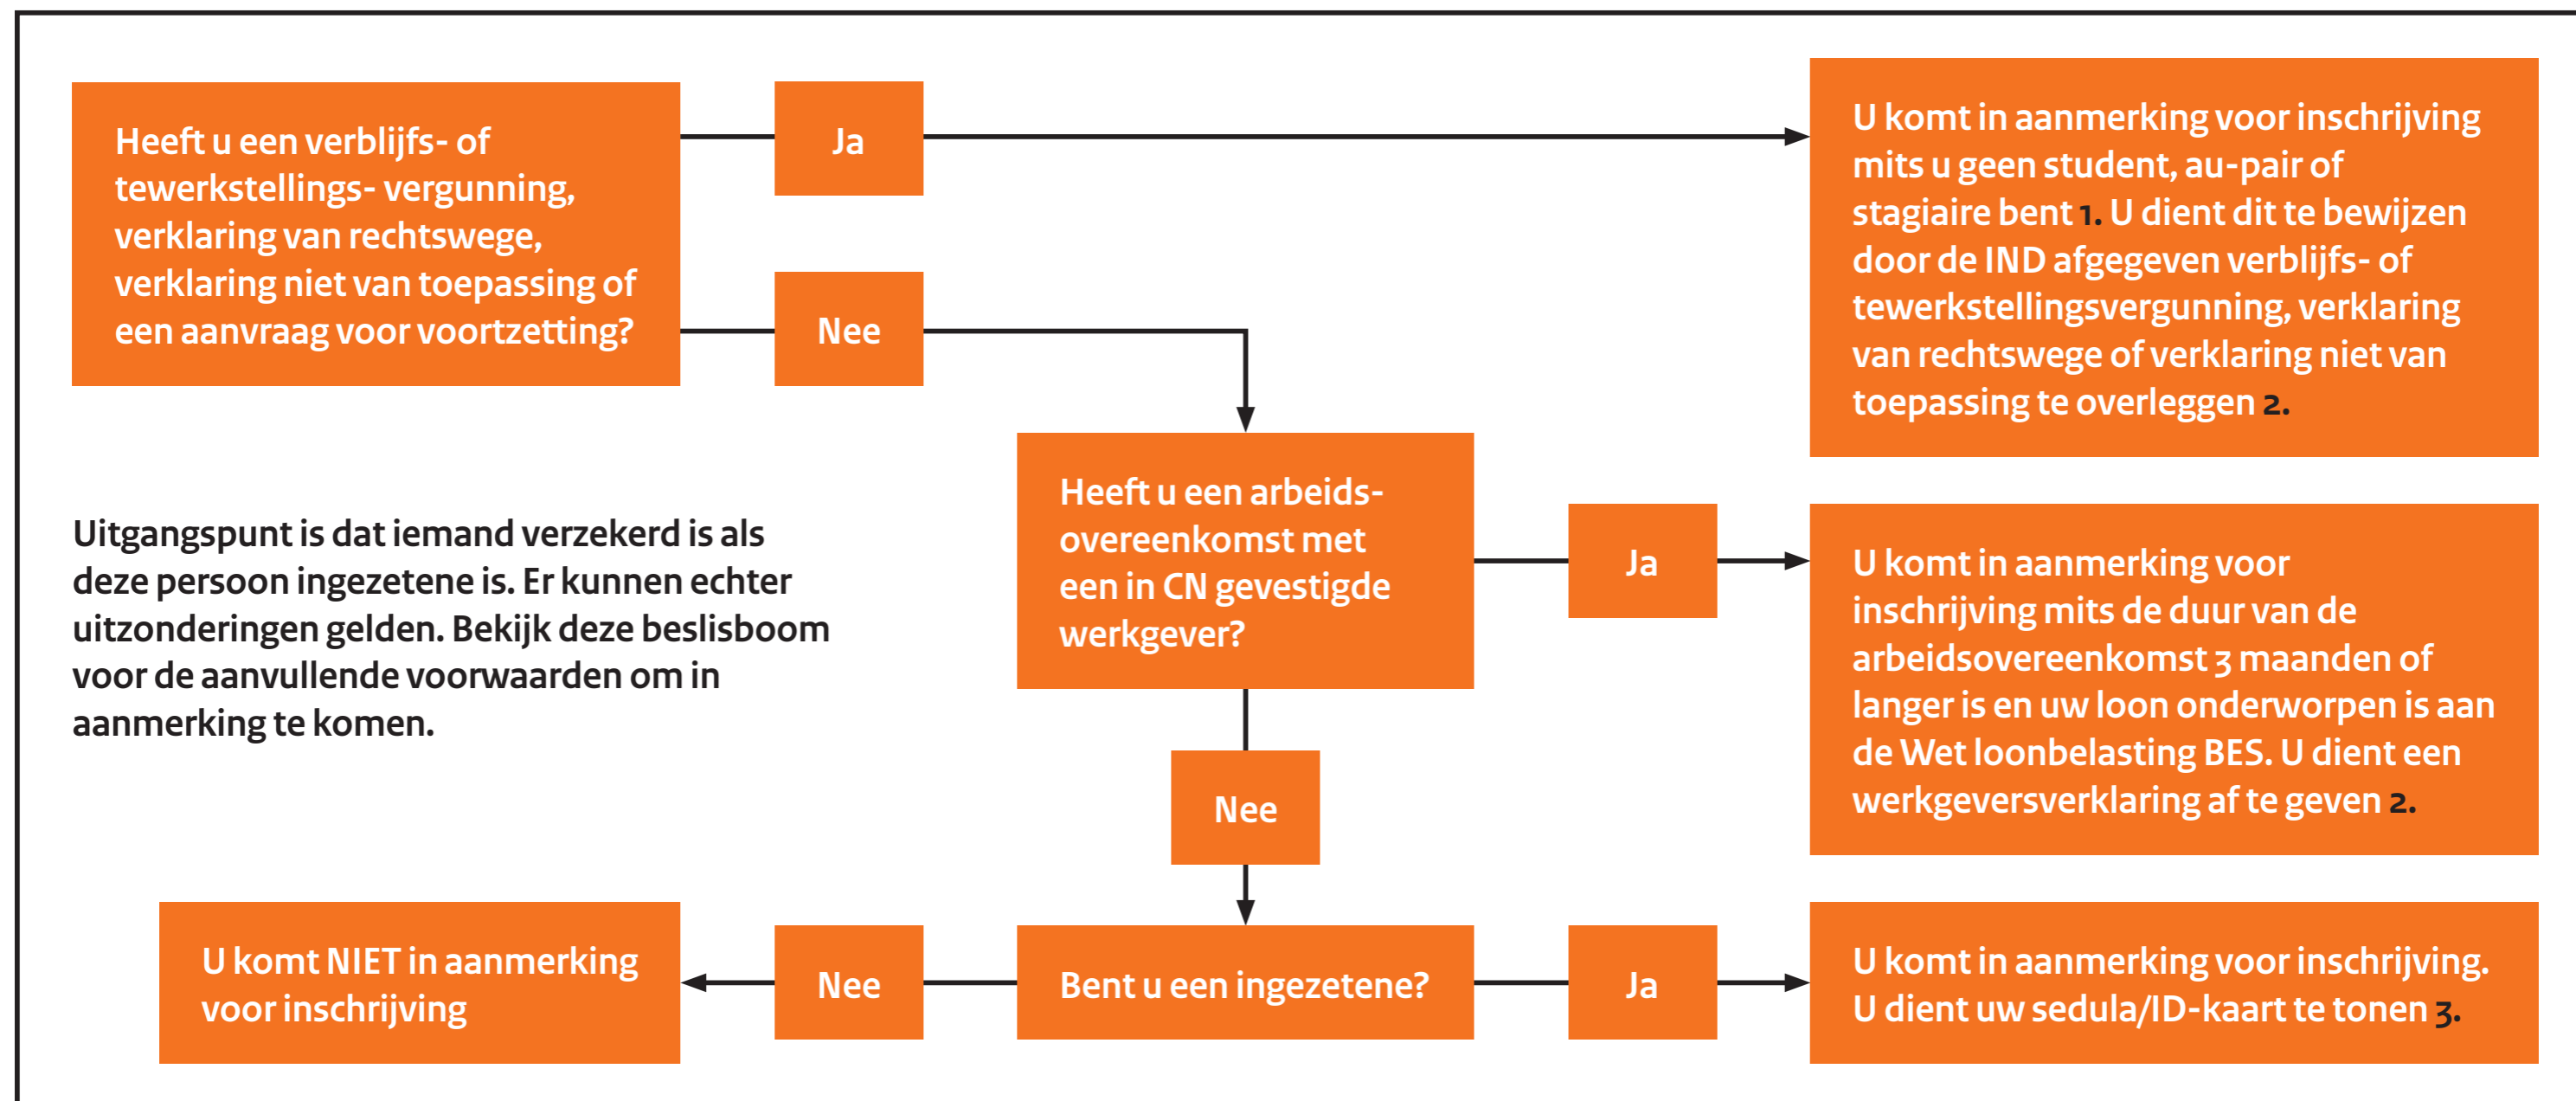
Heeft u een verblijfs- of tewerkstellings- vergunning, verklaring van rechtswege, verklaring niet van toepassing of een aanvraag voor voortzetting?

Ja

Nee

U komt in aanmerking voor inschrijving mits u geen student, au-pair of stagiaire bent 1. U dient dit te bewijzen door de IND afgegeven verblijfs- of tewerkstellingsvergunning, verklaring van rechtswege of verklaring niet van toepassing te overleggen 2.

Heeft u een arbeids-overeenkomst met een in CN gevestigde werkgever?

Uitgangspunt is dat iemand verzekerd is als deze persoon ingezetene is. Er kunnen echter uitzonderingen gelden. Bekijk deze beslisboom voor de aanvullende voorwaarden om in aanmerking te komen.

Ja

U komt in aanmerking voor inschrijving mits de duur van de arbeidsovereenkomst 3 maanden of langer is en uw loon onderworpen is aan de Wet loonbelasting BES. U dient een werkgeversverklaring af te geven 2.

Nee

U komt NIET in aanmerking voor inschrijving

Nee

Bent u een ingezetene?

Ja

U komt in aanmerking voor inschrijving. U dient uw sedula/ID-kaart te tonen 3.